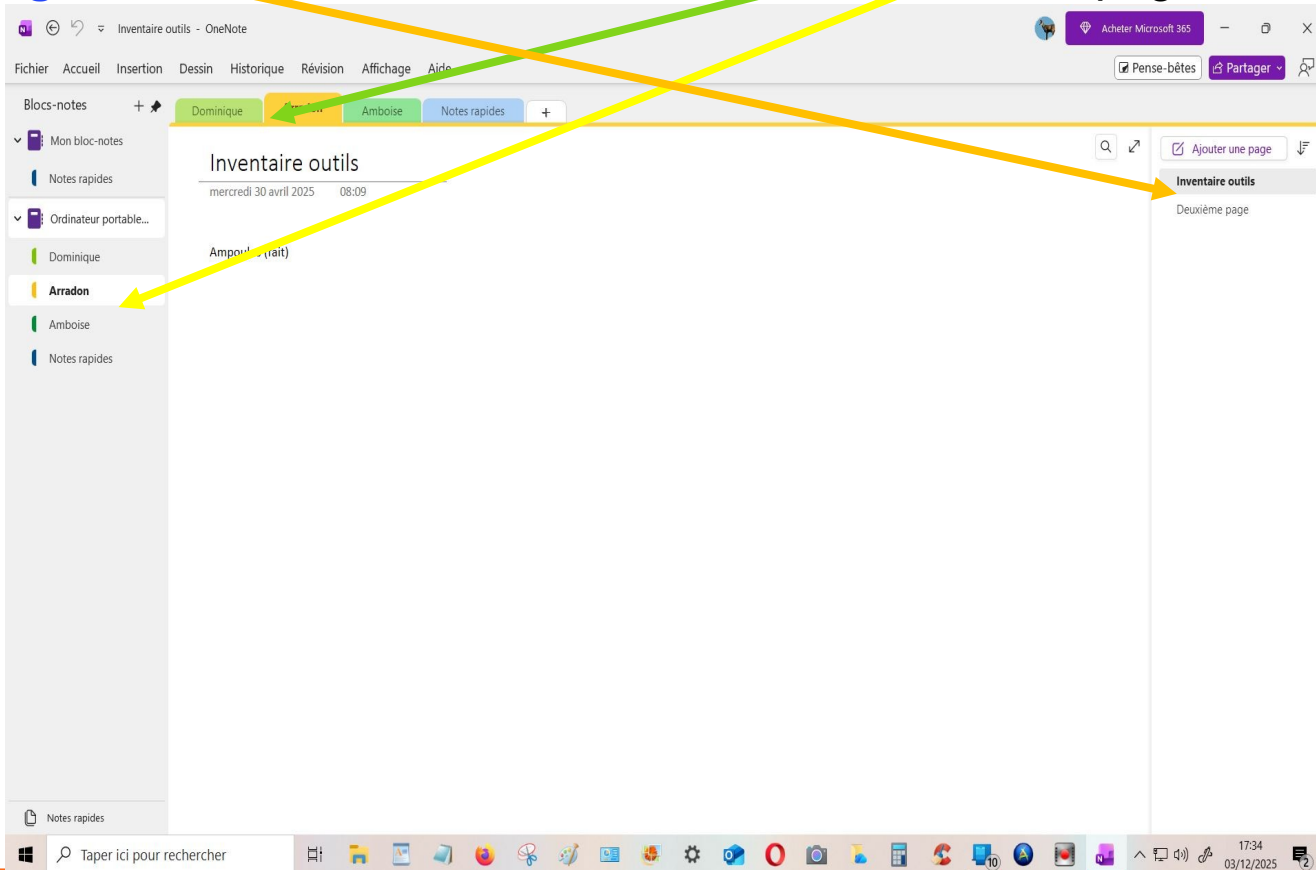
Inventaire outils - OneNote

Acheter Microsoft 365

Fichier Accueil Insertion Dessin Historique Révision Affichage Aide

Pense-bêtes Partager

Blocs-notes

Dominique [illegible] Amboise Notes rapides +

Mon bloc-notes

Notes rapides

Ordinateur portable...

Dominique

Arradon

Amboise

Notes rapides

Inventaire outils

mercredi 30 avril 2025 08:09

Ampou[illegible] (fait)

Ajouter une page

Inventaire outils

Deuxième page

Notes rapides

Taper ici pour rechercher

10

17:34
03/12/2025

2